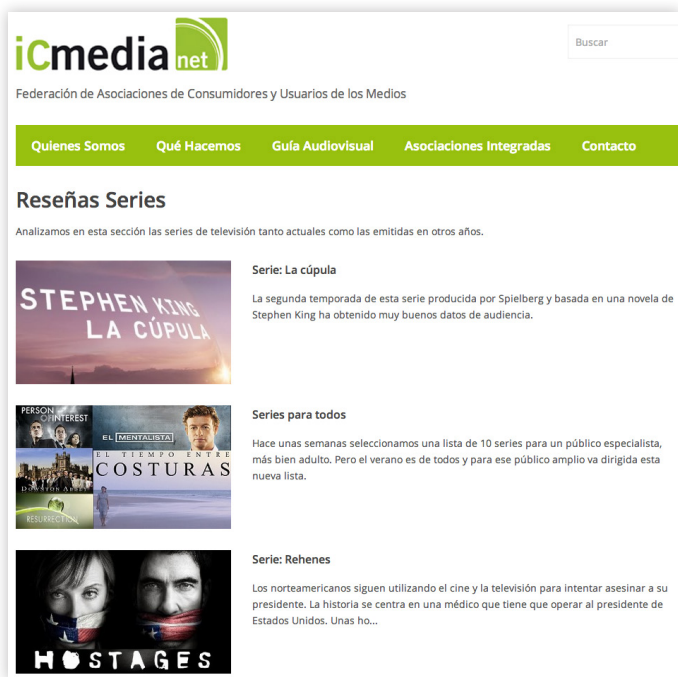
iCmedia net

Buscar

Federación de Asociaciones de Consumidores y Usuarios de los Medios

Quienes Somos Qué Hacemos Guía Audiovisual Asociaciones Integradas Contacto

Reseñas Series

Analizamos en esta sección las series de televisión tanto actuales como las emitidas en otros años.

STEPHEN KING LA CÚPULA

Serie: La cúpula

La segunda temporada de esta serie producida por Spielberg y basada en una novela de Stephen King ha obtenido muy buenos datos de audiencia.

PERSON OF INTEREST EL MENTALISTA EL TIEMPO ENTRE COSTURAS DOWNTON ABBEY RESURRECTION

Series para todos

Hace unas semanas seleccionamos una lista de 10 series para un público especialista, más bien adulto. Pero el verano es de todos y para ese público amplio va dirigida esta nueva lista.

HOSTAGES

Serie: Rehenes

Los norteamericanos siguen utilizando el cine y la televisión para intentar asesinar a su presidente. La historia se centra en una médico que tiene que operar al presidente de Estados Unidos. Unas ho...